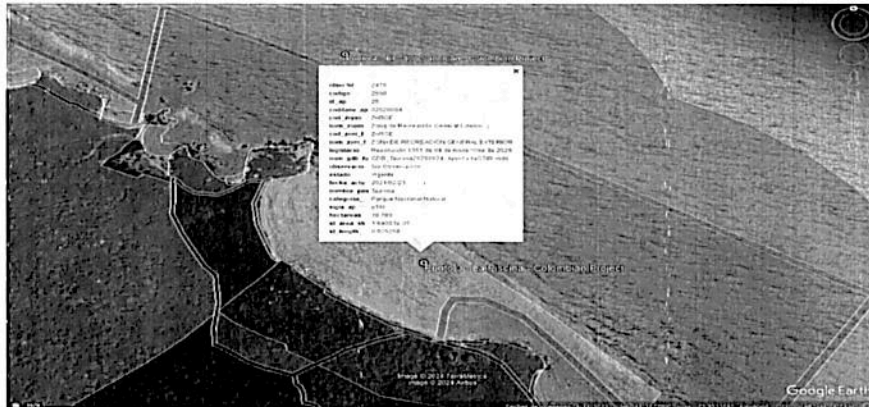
objectid 2479
codigo 2550
id_ap 25
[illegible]
cod_zopn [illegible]
nom_zonn Zona de Recreación General Exterior
cod_zonn_E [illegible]
nom_zonn_E ZONA DE RECREACION GENERAL EXTERIOR
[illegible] Resolución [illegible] de 08 de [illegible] de 2020
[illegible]
observacio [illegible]
estado Vigente
fecha_actu 2021-02-23
nombre_par Tayrona
categoria Parque Nacional Natural
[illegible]
hectareas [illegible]
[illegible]
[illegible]

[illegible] Colombian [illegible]

Image © 2024 TerraMetrics
Image © 2024 Airbus

Google Earth